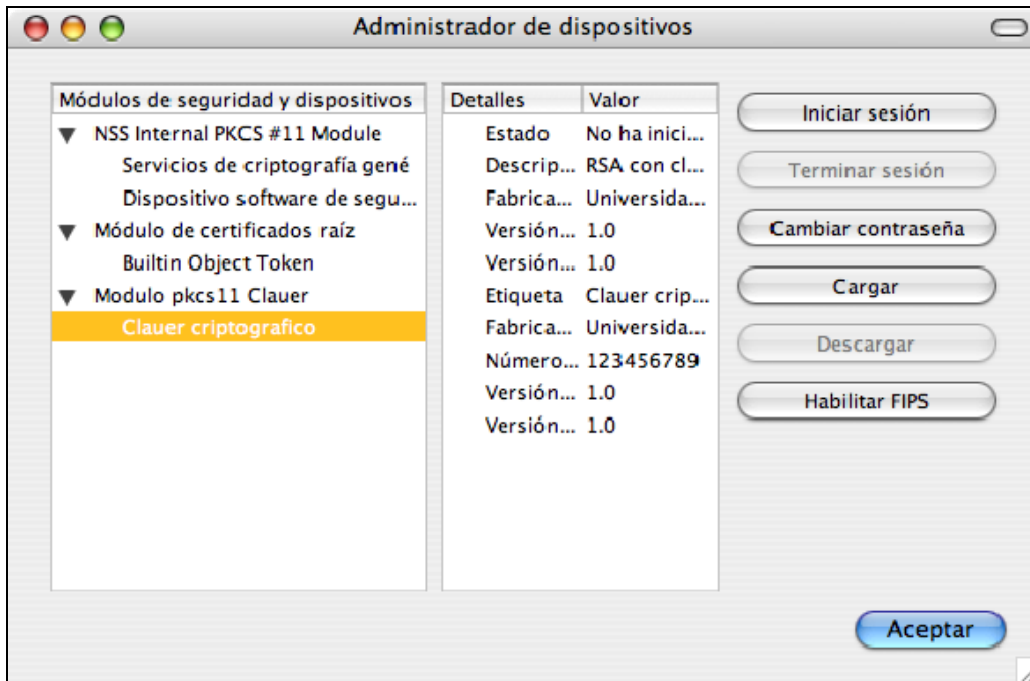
Administrador de dispositivos

Módulos de seguridad y dispositivos
NSS Internal PKCS #11 Module
Servicios de criptografía gené
Dispositivo software de segu...
Módulo de certificados raíz
Builtin Object Token
Modulo pkcs11 Clauer
Clauer criptografico

| Detalles | Valor |
|---|---|
| Estado | No ha inici... |
| Descrip... | RSA con cl... |
| Fabrica... | Universida... |
| Versión... | 1.0 |
| Versión... | 1.0 |
| Etiqueta | Clauer crip... |
| Fabrica... | Universida... |
| Número... | 123456789 |
| Versión... | 1.0 |
| Versión... | 1.0 |

Iniciar sesión
Terminar sesión
Cambiar contraseña
Cargar
Descargar
Habilitar FIPS

Aceptar